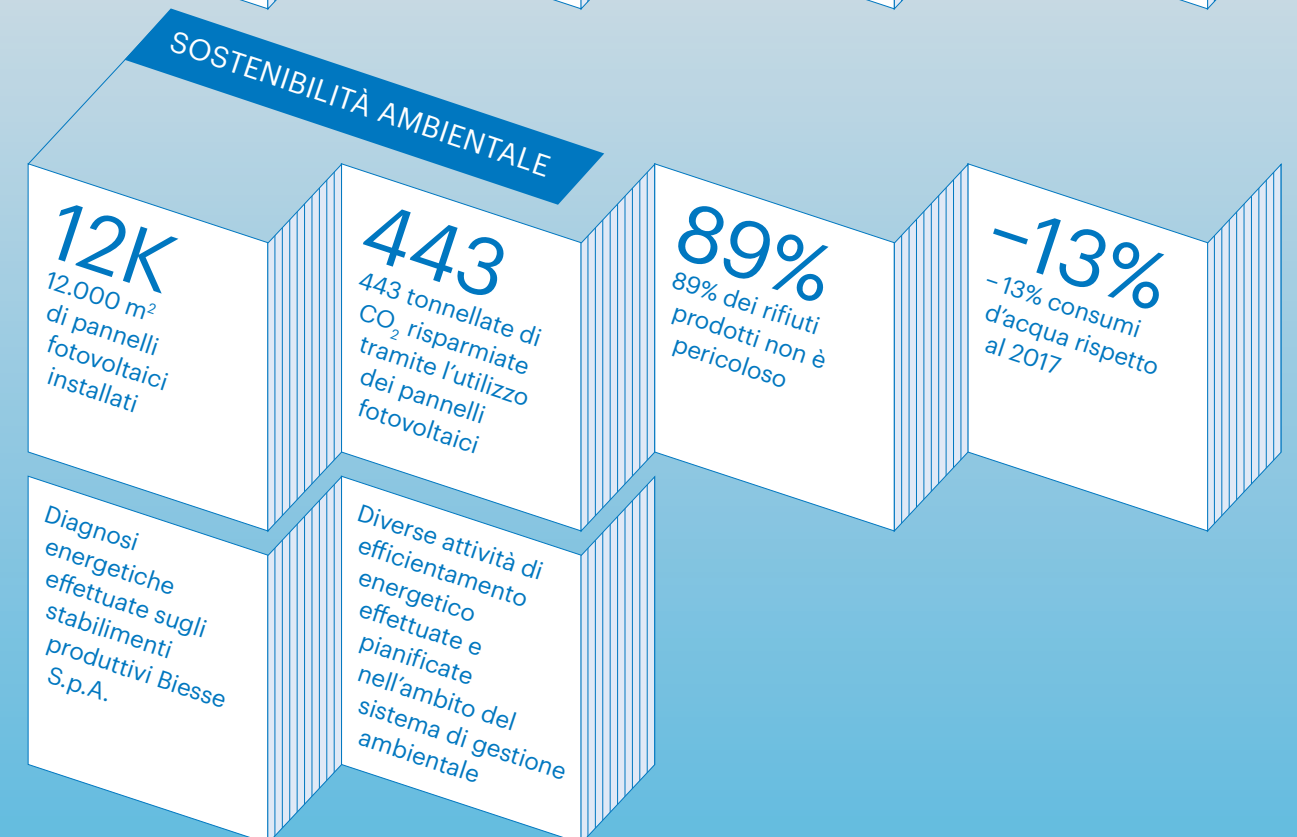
SOSTENIBILITÀ AMBIENTALE

12K
12.000 $m^2$ di pannelli fotovoltaici installati

443
443 tonnellate di $CO_2$ risparmiate tramite l'utilizzo dei pannelli fotovoltaici

89%
89% dei rifiuti prodotti non è pericoloso

−13%
−13% consumi d'acqua rispetto al 2017

Diagnosi energetiche effettuate sugli stabilimenti produttivi Biesse S.p.A.

Diverse attività di efficientamento energetico effettuate e pianificate nell'ambito del sistema di gestione ambientale